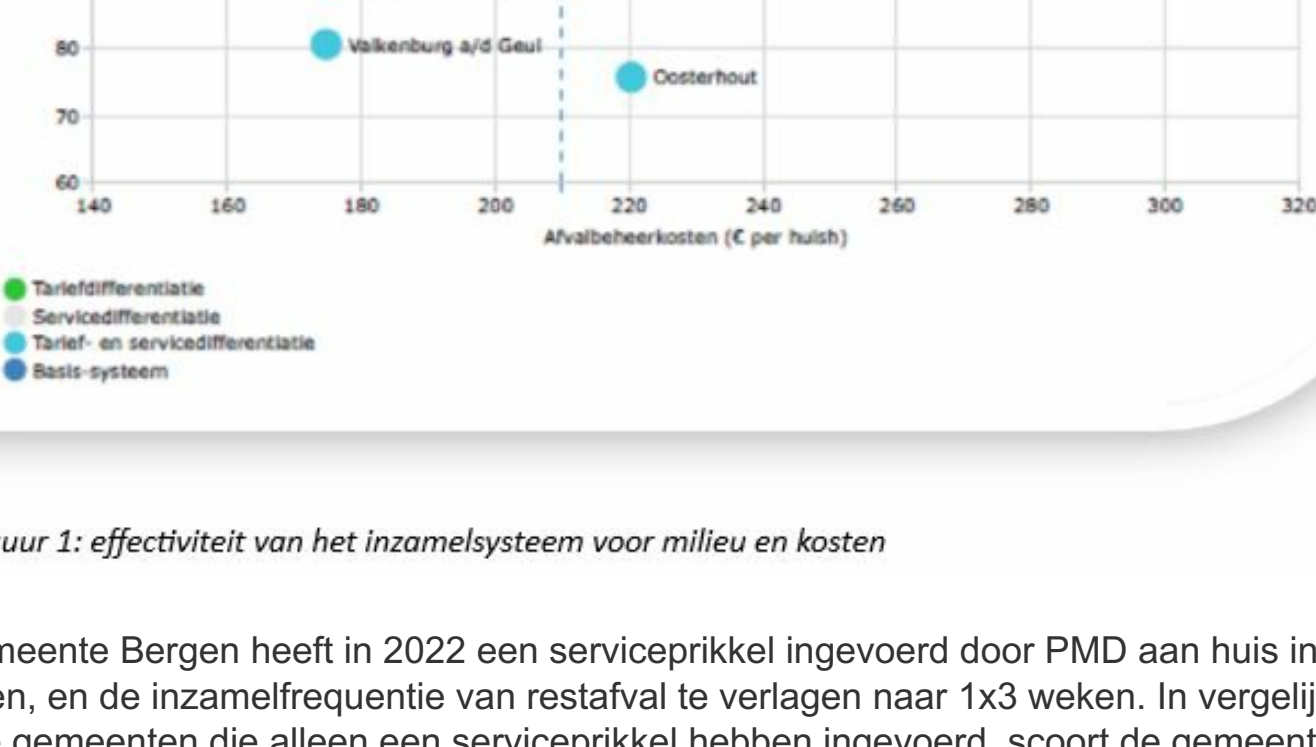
80
70
60
140 160 180 200 220 240 260 280 300 320

Valkenburg a/d Geul
Oosterhout

Afvalbeheerkosten (€ per huish)

Tariefdifferentiatie
Servicedifferentiatie
Tarief- en servicedifferentiatie
Basis-systeem

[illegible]uur 1: effectiviteit van het inzamelsysteem voor milieu en kosten

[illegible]meente Bergen heeft in 2022 een serviceprikkel ingevoerd door PMD aan huis in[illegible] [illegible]en, en de inzamelfrequentie van restafval te verlagen naar 1x3 weken. In vergelij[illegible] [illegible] gemeenten die alleen een serviceprikkel hebben ingevoerd, scoort de gemeent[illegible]